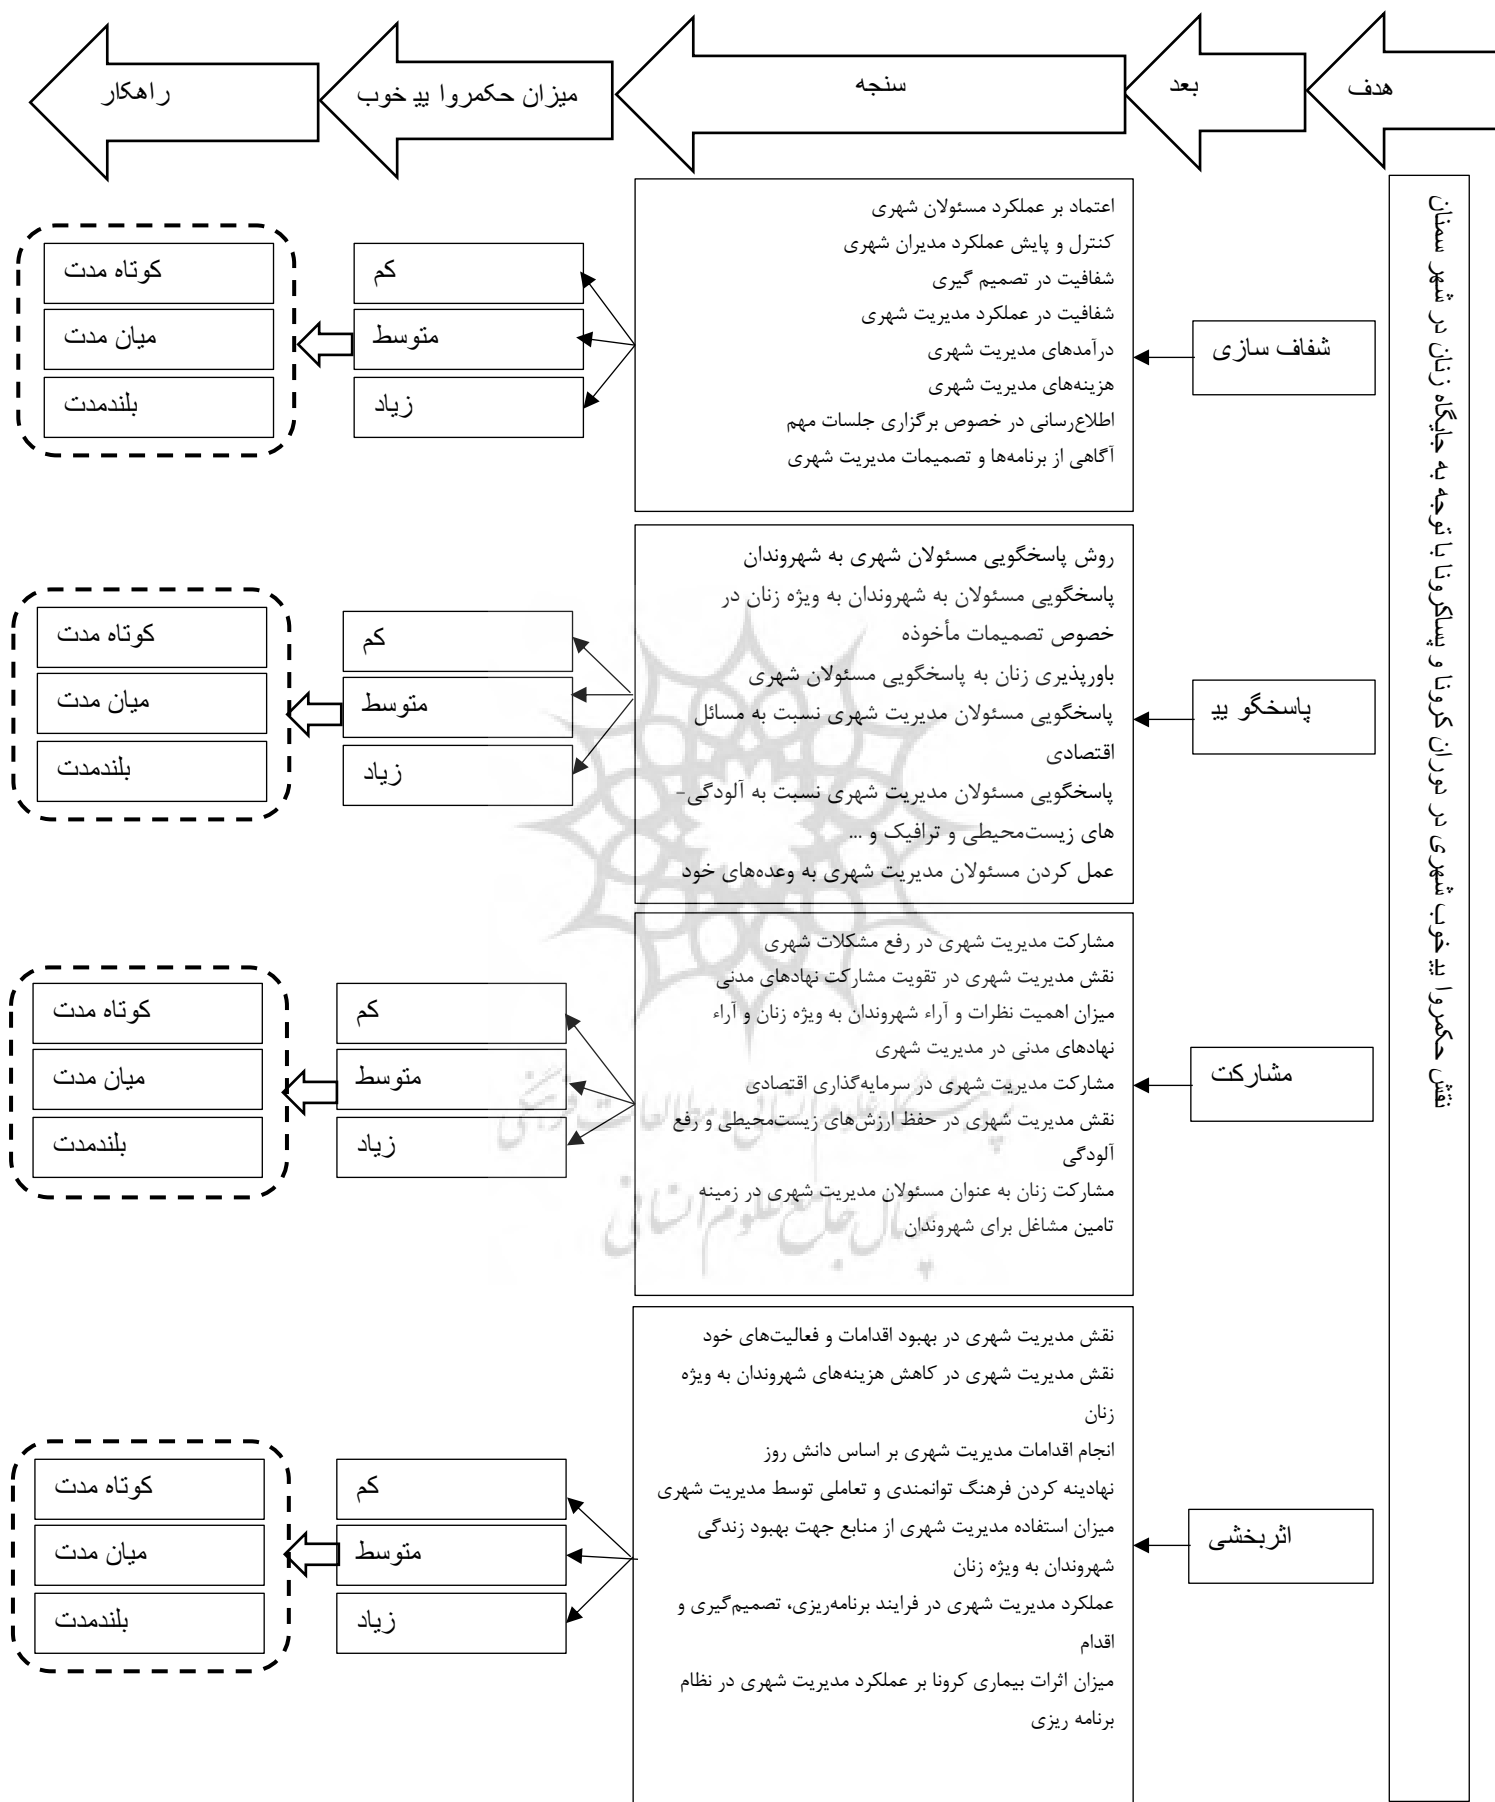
هدف

بعد

سنجه

میزان حکمروا یی خوب

راهکار

نقش حکمروا یی خوب شهری در دوران کرونا و پساکرونا با توجه به جایگاه زنان در شهر سمنان

شفاف سازی

اعتماد بر عملکرد مسئولان شهری
کنترل و پایش عملکرد مدیران شهری
شفافیت در تصمیم گیری
شفافیت در عملکرد مدیریت شهری
درآمدهای مدیریت شهری
هزینه‌های مدیریت شهری
اطلاع‌رسانی در خصوص برگزاری جلسات مهم
آگاهی از برنامه‌ها و تصمیمات مدیریت شهری

کم
متوسط
زیاد

کوتاه مدت
میان مدت
بلندمدت

پاسخگو یی

روش پاسخگویی مسئولان شهری به شهروندان
پاسخگویی مسئولان به شهروندان به ویژه زنان در خصوص تصمیمات مأخوذه
باورپذیری زنان به پاسخگویی مسئولان شهری
پاسخگویی مسئولان مدیریت شهری نسبت به مسائل اقتصادی
پاسخگویی مسئولان مدیریت شهری نسبت به آلودگی‌های زیست‌محیطی و ترافیک و ...
عمل کردن مسئولان مدیریت شهری به وعده‌های خود

کم
متوسط
زیاد

کوتاه مدت
میان مدت
بلندمدت

مشارکت

مشارکت مدیریت شهری در رفع مشکلات شهری
نقش مدیریت شهری در تقویت مشارکت نهادهای مدنی
میزان اهمیت نظرات و آراء شهروندان به ویژه زنان و آراء نهادهای مدنی در مدیریت شهری
مشارکت مدیریت شهری در سرمایه‌گذاری اقتصادی
نقش مدیریت شهری در حفظ ارزش‌های زیست‌محیطی و رفع آلودگی
مشارکت زنان به عنوان مسئولان مدیریت شهری در زمینه تامین مشاغل برای شهروندان

کم
متوسط
زیاد

کوتاه مدت
میان مدت
بلندمدت

اثربخشی

نقش مدیریت شهری در بهبود اقدامات و فعالیت‌های خود
نقش مدیریت شهری در کاهش هزینه‌های شهروندان به ویژه زنان
انجام اقدامات مدیریت شهری بر اساس دانش روز
نهادینه کردن فرهنگ توانمندی و تعاملی توسط مدیریت شهری
میزان استفاده مدیریت شهری از منابع جهت بهبود زندگی شهروندان به ویژه زنان
عملکرد مدیریت شهری در فرایند برنامه‌ریزی، تصمیم‌گیری و اقدام
میزان اثرات بیماری کرونا بر عملکرد مدیریت شهری در نظام برنامه ریزی

کم
متوسط
زیاد

کوتاه مدت
میان مدت
بلندمدت